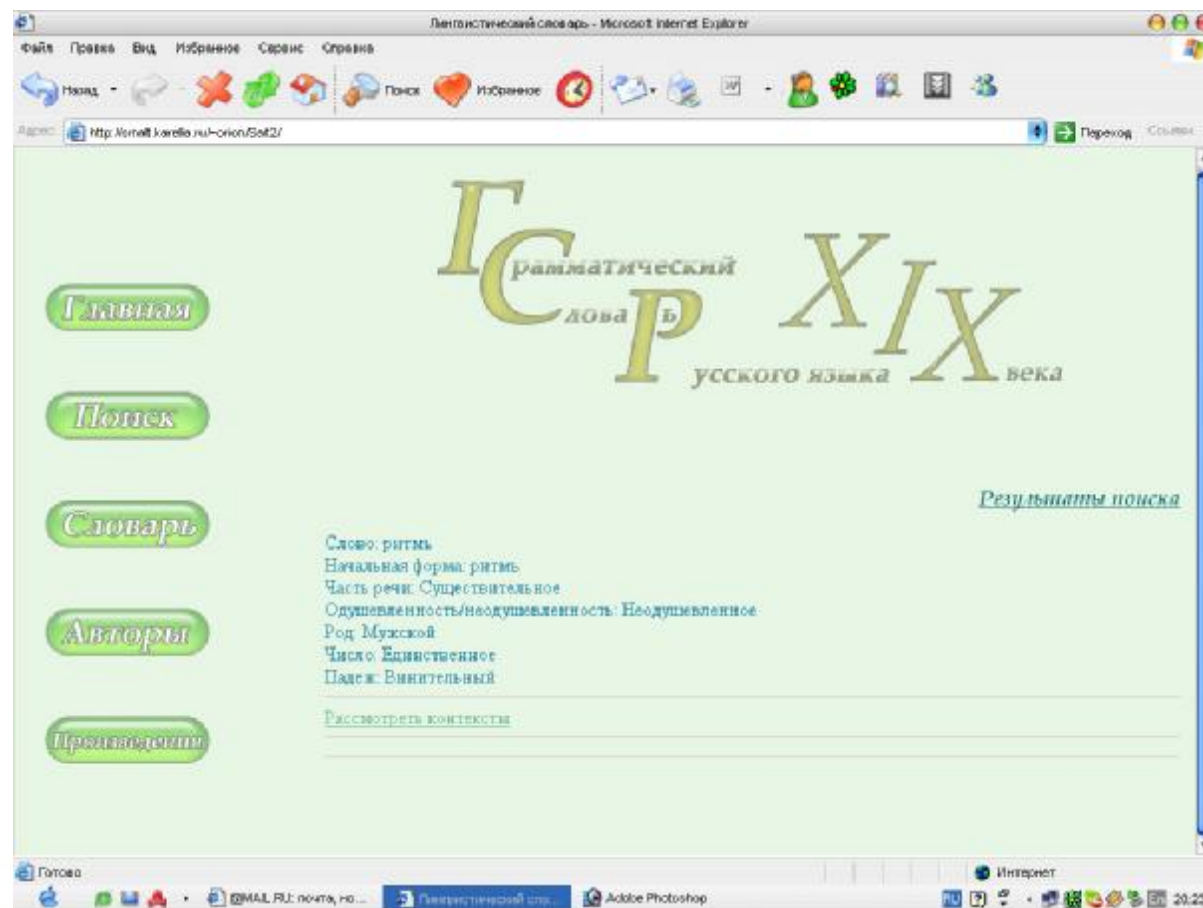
Лингвистический словарь - Microsoft Internet Explorer

Файл Правка Вид Избранное Сервис Справка

Назад Поиск Избранное

Адрес http://smalt.karelia.ru/~orion/Sait2/ Переход Ссылки

Г рамматический С лова Р ь Р усского языка XIX века

Главная

Поиск

Словарь

Авторы

Произведения

Результаты поиска

Слово: ритмъ
Начальная форма: ритмъ
Часть речи: Существительное
Одушевленность/неодушевленность: Неодушевленное
Род: Мужской
Число: Единственное
Падеж: Винительный

Рассмотреть контексты

Готово

Интернет

@MAIL.RU: почта, но... Лингвистический сло... Adobe Photoshop

20:2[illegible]